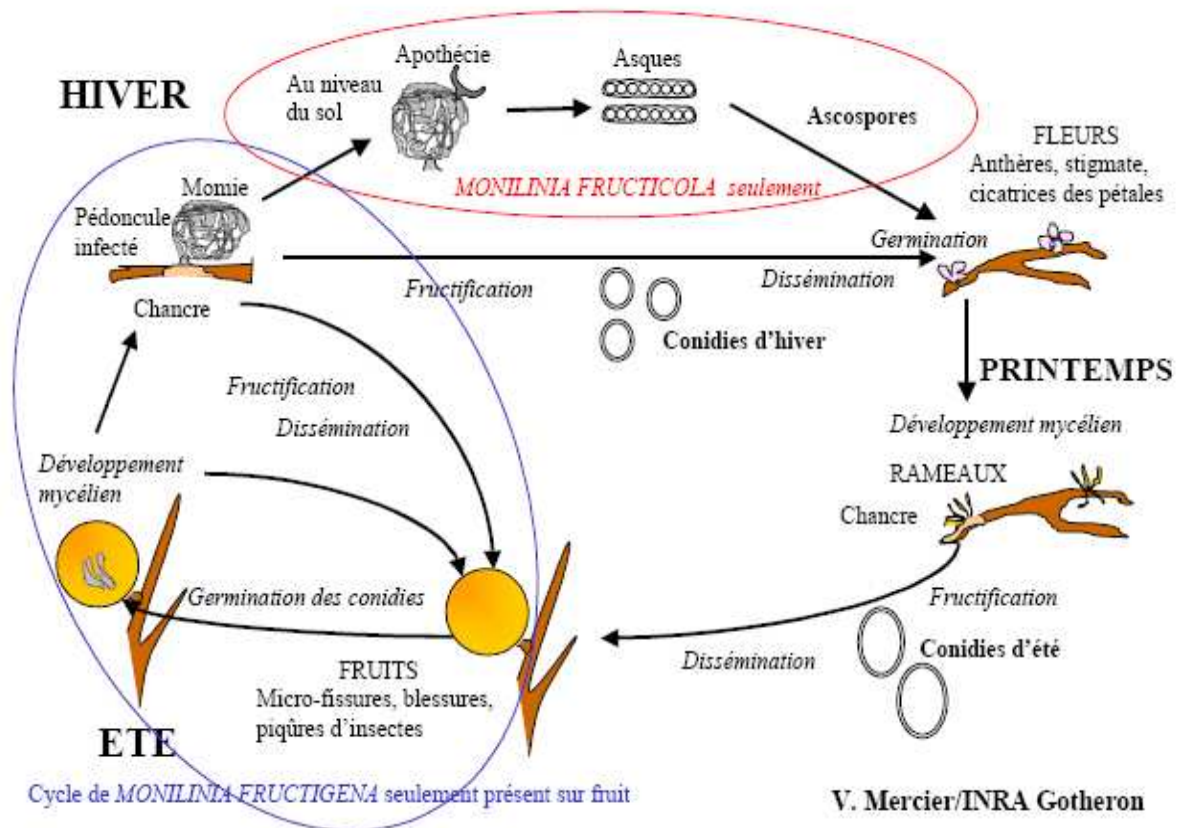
HIVER

Au niveau du sol

Apothécie

Asques

Ascospores

MONILINIA FRUCTICOLA seulement

FLEURS
Anthères, stigmate, cicatrices des pétales

Momie

Pédoncule infecté

Chancre

Germination

Fructification

Dissémination

Conidies d'hiver

PRINTEMPS

Fructification

Dissémination

Développement mycélien

Développement mycélien

RAMEAUX

Chancre

Germination des conidies

FRUITS
Micro-fissures, blessures, piqûres d'insectes

Fructification

Dissémination

Conidies d'été

ETE

Cycle de MONILINIA FRUCTIGENA seulement présent sur fruit

V. Mercier/INRA Gotheron